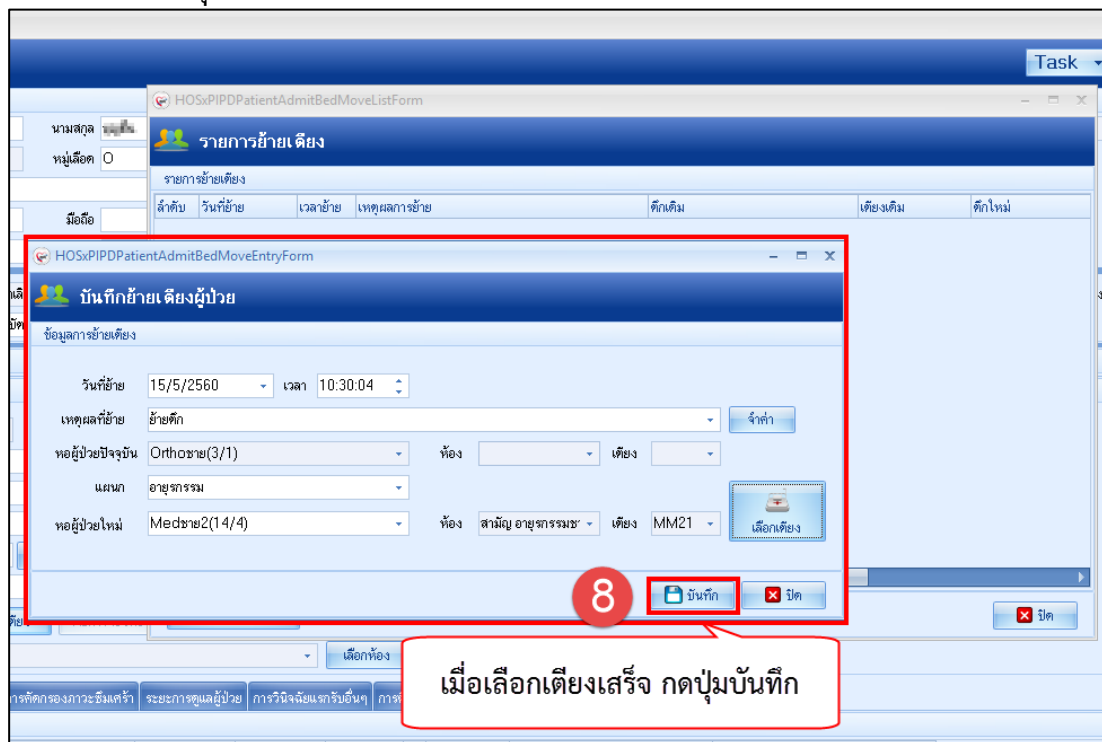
Task

นามสกุล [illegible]
หมู่เลือด O
มือถือ

HOSxPIPDPatientAdmitBedMoveListForm

รายการย้ายเตียง

รายการย้ายเตียง

| ลำดับ | วันที่ย้าย | เวลาย้าย | เหตุผลการย้าย | ตึกเดิม | เตียงเดิม | ตึกใหม่ |
|---|---|---|---|---|---|---|

HOSxPIPDPatientAdmitBedMoveEntryForm

บันทึกย้ายเตียงผู้ป่วย

ข้อมูลการย้ายเตียง

วันที่ย้าย 15/5/2560 เวลา 10:30:04
เหตุผลที่ย้าย ย้ายตึก จำค่า
หอผู้ป่วยปัจจุบัน Orthoชาย(3/1) ห้อง เตียง
แผนก อายุรกรรม
หอผู้ป่วยใหม่ Medชาย2(14/4) ห้อง สามัญ อายุรกรรมช เตียง MM21 เลือกเตียง

8 บันทึก ปิด

ปิด

เลือกห้อง

เมื่อเลือกเตียงเสร็จ กดปุ่มบันทึก

การคัดกรองภาวะซึมเศร้า ระยะการดูแลผู้ป่วย การวินิจฉัยแรกรับอื่นๆ การ